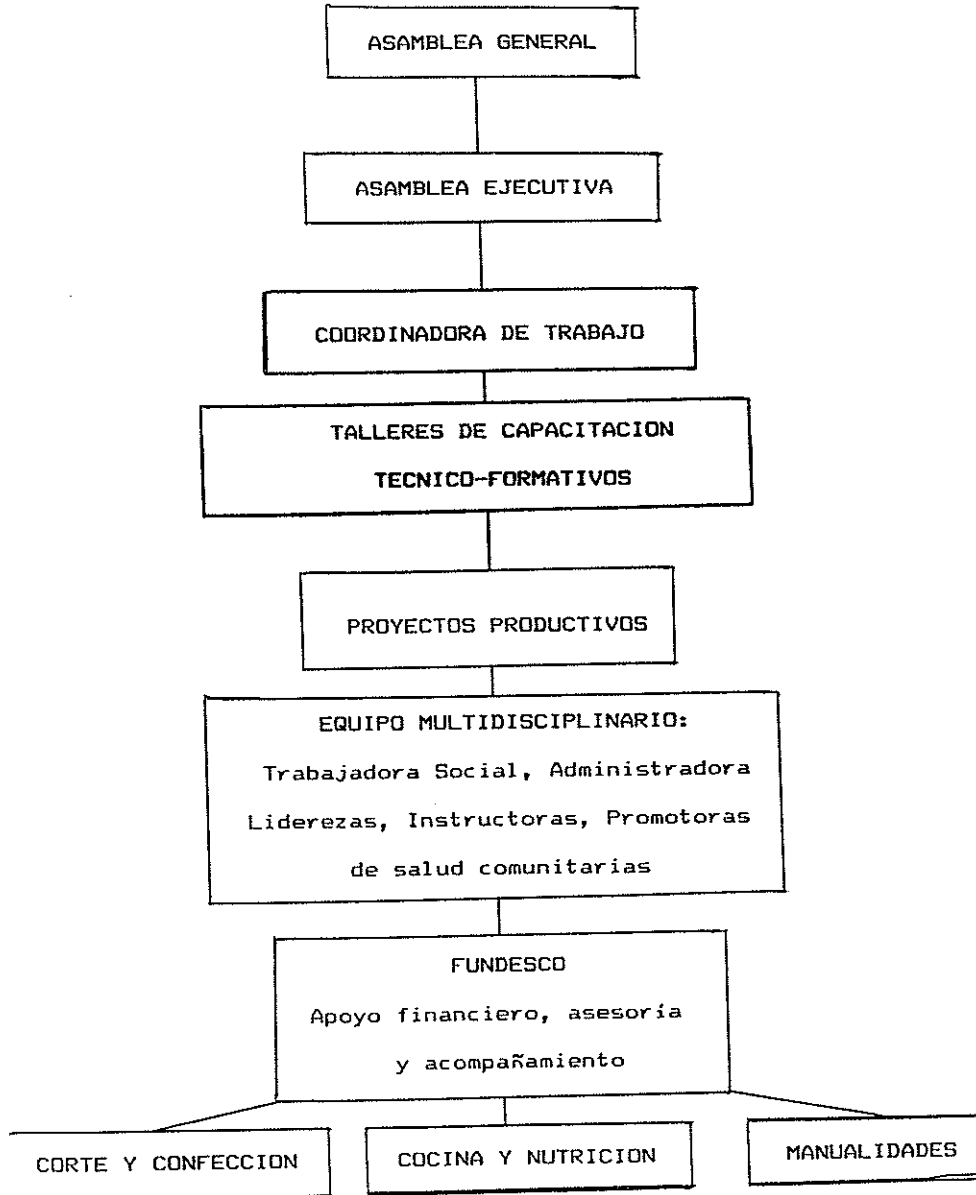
ASAMBLEA GENERAL

ASAMBLEA EJECUTIVA

COORDINADORA DE TRABAJO

TALLERES DE CAPACITACION TECNICO-FORMATIVOS

PROYECTOS PRODUCTIVOS

EQUIPO MULTIDISCIPLINARIO: Trabajadora Social, Administradora Liderezas, Instructoras, Promotoras de salud comunitarias

FUNDESCO Apoyo financiero, asesoría y acompañamiento

CORTE Y CONFECCION

COCINA Y NUTRICION

MANUALIDADES